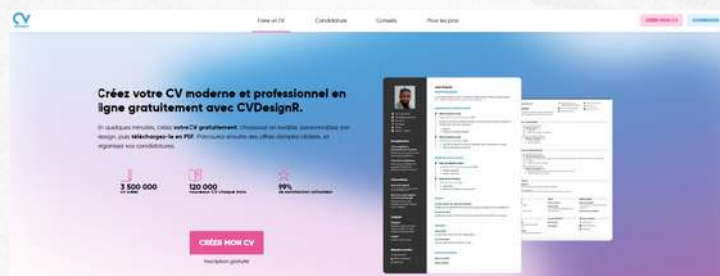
CV
design

Faire un CV
Candidature
Conseils
Pour les pros

CRÉER MON CV
CONNEXION

Créez votre CV moderne et professionnel en ligne gratuitement avec CVDesignR.

En quelques minutes, créez votre CV gratuitement, choisissez un modèle, personnalisez son design, puis téléchargez-le en PDF. Parcourez ensuite des offres d'emploi ciblées, et organisez vos candidatures.

3 500 000
CV créés

120 000
nouveaux CV chaque mois

99%
de satisfaction utilisateur

CRÉER MON CV
Inscription gratuite